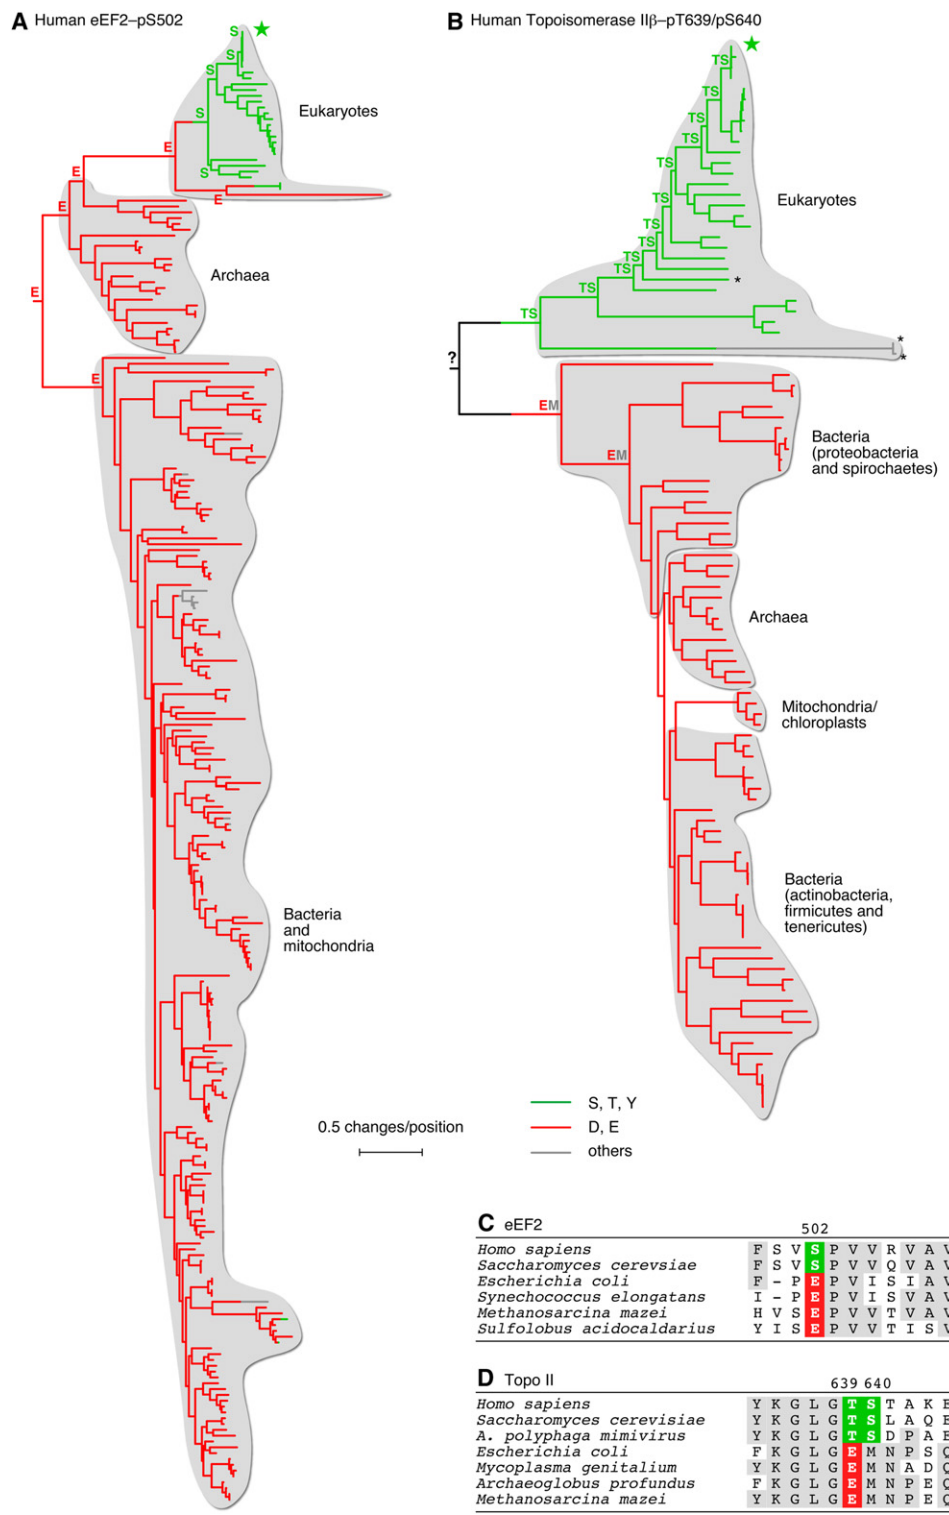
A Human eEF2–pS502

S
S
S
S
S
Eukaryotes
E
E
E
E
Archaea
E
E
Bacteria and mitochondria

B Human Topoisomerase IIβ–pT639/pS640

TS
TS
TS
TS
TS
TS
TS
TS
TS
TS
TS
TS
Eukaryotes
*
*
*
?
EM
EM
Bacteria (proteobacteria and spirochaetes)
Archaea
Mitochondria/ chloroplasts
Bacteria (actinobacteria, firmicutes and tenericutes)

0.5 changes/position

S, T, Y
D, E
others

C eEF2

| | 502 |
|---|---|
| Homo sapiens | F S V S P V V R V A V |
| Saccharomyces cerevsiae | F S V S P V V Q V A V |
| Escherichia coli | F - P E P V I S I A V |
| Synechococcus elongatans | I - P E P V I S V A V |
| Methanosarcina mazei | H V S E P V V T V A V |
| Sulfolobus acidocaldarius | Y I S E P V V T I S V |

D Topo II

| | 639 640 |
|---|---|
| Homo sapiens | Y K G L G T S T A K E |
| Saccharomyces cerevisiae | Y K G L G T S L A Q E |
| A. polyphaga mimivirus | Y K G L G T S D P A E |
| Escherichia coli | F K G L G E M N P S Q |
| Mycoplasma genitalium | Y K G L G E M N A D Q |
| Archaeoglobus profundus | F K G L G E M N P E Q |
| Methanosarcina mazei | Y K G L G E M N P E Q |